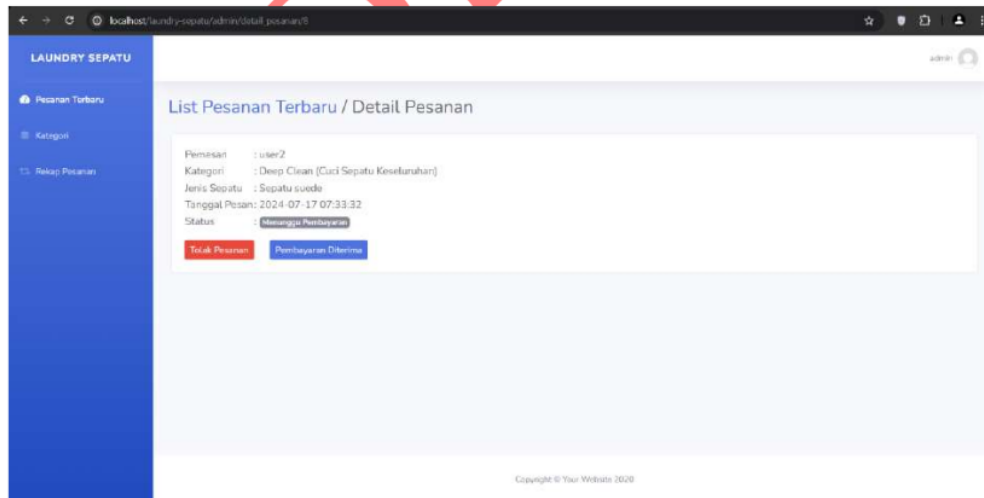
localhost/laundry-sepatu/admin/detail_pesanan/8

LAUNDRY SEPATU

Pesanan Terbaru

Kategori

Rekap Pesanan

admin

List Pesanan Terbaru / Detail Pesanan

Pemesan : user2
Kategori : Deep Clean (Cuci Sepatu Keseluruhan)
Jenis Sepatu : Sepatu suede
Tanggal Pesan : 2024-07-17 07:33:32
Status : Menunggu Pembayaran

Tolak Pesanan

Pembayaran Diterima

Copyright © Your Website 2020